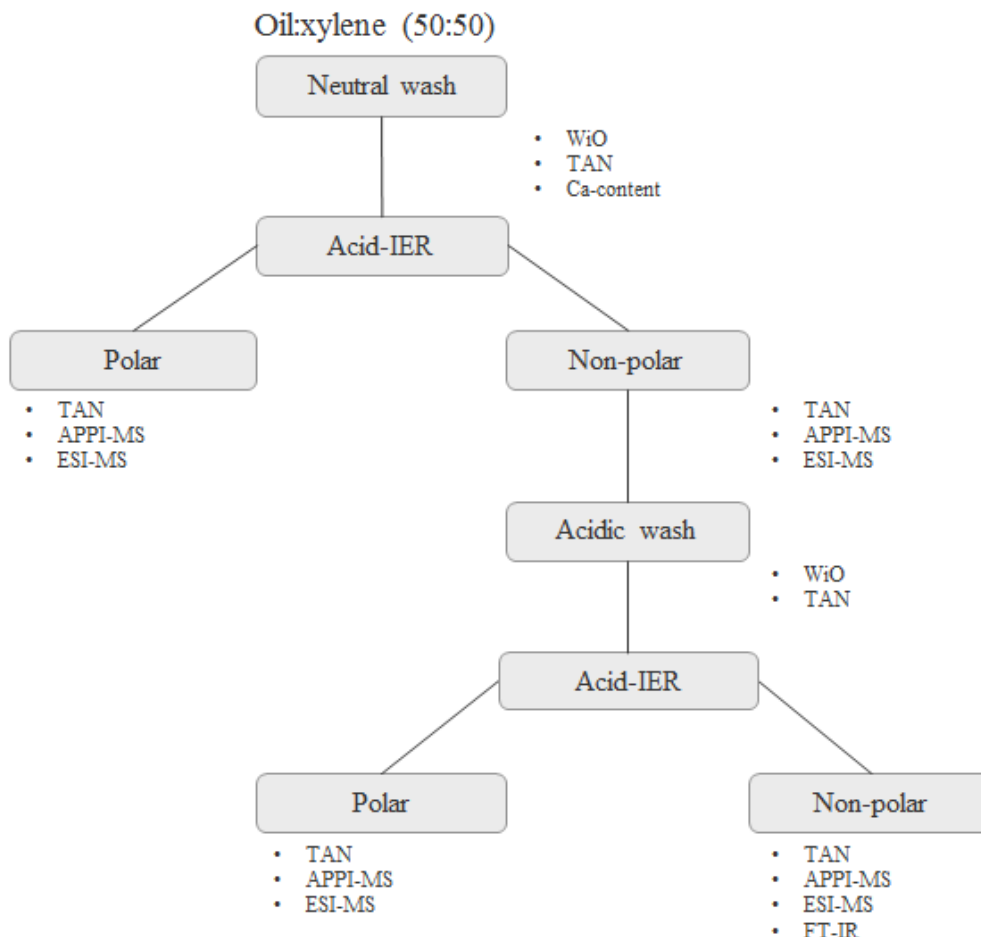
Oil:xylene (50:50)

Neutral wash

- WiO
- TAN
- Ca-content

Acid-IER

Polar

- TAN
- APPI-MS
- ESI-MS

Non-polar

- TAN
- APPI-MS
- ESI-MS

Acidic wash

- WiO
- TAN

Acid-IER

Polar

- TAN
- APPI-MS
- ESI-MS

Non-polar

- TAN
- APPI-MS
- ESI-MS
- FT-IR